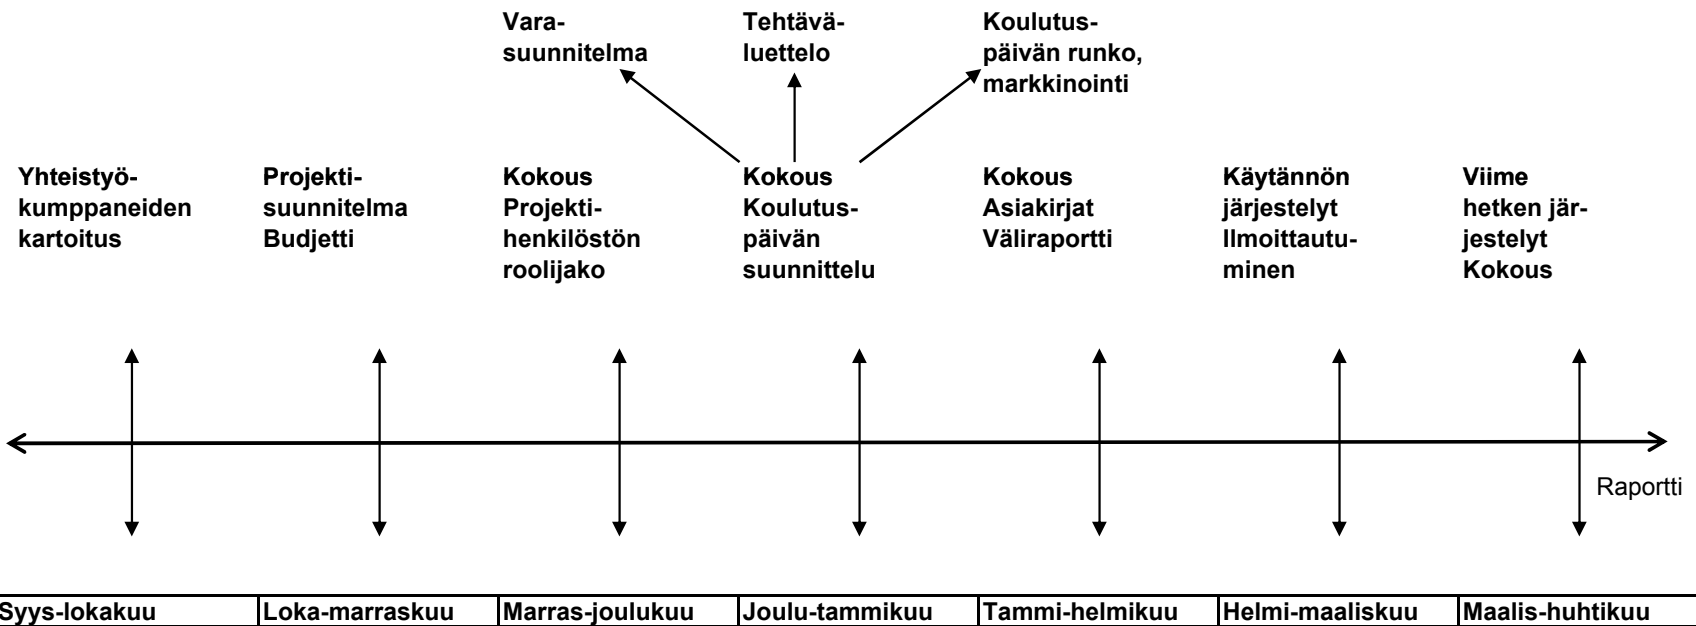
Varasuunnitelma

Tehtäväluettelo

Koulutuspäivän runko, markkinointi

Yhteistyökumppaneiden kartoitus

Projektisuunnitelma
Budjetti

Kokous
Projektihenkilöstön roolijako

Kokous
Koulutuspäivän suunnittelu

Kokous
Asiakirjat
Väliraportti

Käytännön järjestelyt
Ilmoittautuminen

Viime hetken järjestelyt
Kokous

Raportti

| Syys-lokakuu | Loka-marraskuu | Marras-joulukuu | Joulu-tammikuu | Tammi-helmikuu | Helmi-maaliskuu | Maalis-huhtikuu |
|---|---|---|---|---|---|---|